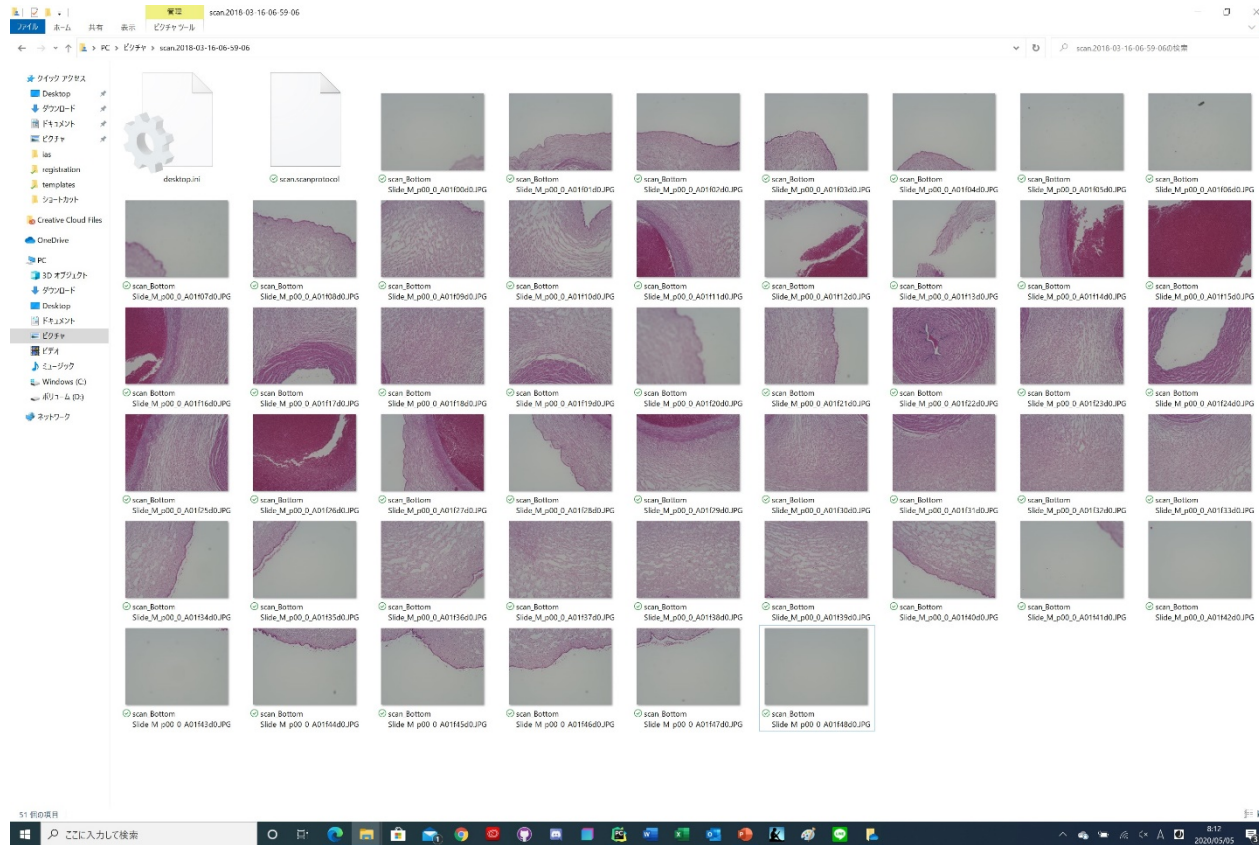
管理 scan.2018-03-16-06-59-06
ファイル ホーム 共有 表示 ピクチャ ツール

← → ↑ PC > ピクチャ > scan.2018-03-16-06-59-06

scan.2018-03-16-06-59-06の検索

クイック アクセス
Desktop
ダウンロード
ドキュメント
ピクチャ
ias
registration
templates
ショートカット
Creative Cloud Files
OneDrive
PC
3D オブジェクト
ダウンロード
Desktop
ドキュメント
ピクチャ
ビデオ
ミュージック
Windows (C:)
ボリューム (D:)
ネットワーク

desktop.ini
scan.scanprotocol
scan_Bottom Slide_M_p00_0_A01f00d0.JPG
scan_Bottom Slide_M_p00_0_A01f01d0.JPG
scan_Bottom Slide_M_p00_0_A01f02d0.JPG
scan_Bottom Slide_M_p00_0_A01f03d0.JPG
scan_Bottom Slide_M_p00_0_A01f04d0.JPG
scan_Bottom Slide_M_p00_0_A01f05d0.JPG
scan_Bottom Slide_M_p00_0_A01f06d0.JPG
scan_Bottom Slide_M_p00_0_A01f07d0.JPG
scan_Bottom Slide_M_p00_0_A01f08d0.JPG
scan_Bottom Slide_M_p00_0_A01f09d0.JPG
scan_Bottom Slide_M_p00_0_A01f10d0.JPG
scan_Bottom Slide_M_p00_0_A01f11d0.JPG
scan_Bottom Slide_M_p00_0_A01f12d0.JPG
scan_Bottom Slide_M_p00_0_A01f13d0.JPG
scan_Bottom Slide_M_p00_0_A01f14d0.JPG
scan_Bottom Slide_M_p00_0_A01f15d0.JPG
scan_Bottom Slide_M_p00_0_A01f16d0.JPG
scan_Bottom Slide_M_p00_0_A01f17d0.JPG
scan_Bottom Slide_M_p00_0_A01f18d0.JPG
scan_Bottom Slide_M_p00_0_A01f19d0.JPG
scan_Bottom Slide_M_p00_0_A01f20d0.JPG
scan_Bottom Slide_M_p00_0_A01f21d0.JPG
scan_Bottom Slide_M_p00_0_A01f22d0.JPG
scan_Bottom Slide_M_p00_0_A01f23d0.JPG
scan_Bottom Slide_M_p00_0_A01f24d0.JPG
scan_Bottom Slide_M_p00_0_A01f25d0.JPG
scan_Bottom Slide_M_p00_0_A01f26d0.JPG
scan_Bottom Slide_M_p00_0_A01f27d0.JPG
scan_Bottom Slide_M_p00_0_A01f28d0.JPG
scan_Bottom Slide_M_p00_0_A01f29d0.JPG
scan_Bottom Slide_M_p00_0_A01f30d0.JPG
scan_Bottom Slide_M_p00_0_A01f31d0.JPG
scan_Bottom Slide_M_p00_0_A01f32d0.JPG
scan_Bottom Slide_M_p00_0_A01f33d0.JPG
scan_Bottom Slide_M_p00_0_A01f34d0.JPG
scan_Bottom Slide_M_p00_0_A01f35d0.JPG
scan_Bottom Slide_M_p00_0_A01f36d0.JPG
scan_Bottom Slide_M_p00_0_A01f37d0.JPG
scan_Bottom Slide_M_p00_0_A01f38d0.JPG
scan_Bottom Slide_M_p00_0_A01f39d0.JPG
scan_Bottom Slide_M_p00_0_A01f40d0.JPG
scan_Bottom Slide_M_p00_0_A01f41d0.JPG
scan_Bottom Slide_M_p00_0_A01f42d0.JPG
scan_Bottom Slide_M_p00_0_A01f43d0.JPG
scan_Bottom Slide_M_p00_0_A01f44d0.JPG
scan_Bottom Slide_M_p00_0_A01f45d0.JPG
scan_Bottom Slide_M_p00_0_A01f46d0.JPG
scan_Bottom Slide_M_p00_0_A01f47d0.JPG
scan_Bottom Slide_M_p00_0_A01f48d0.JPG

51 個の項目

ここに入力して検索

8:17
2020/05/05